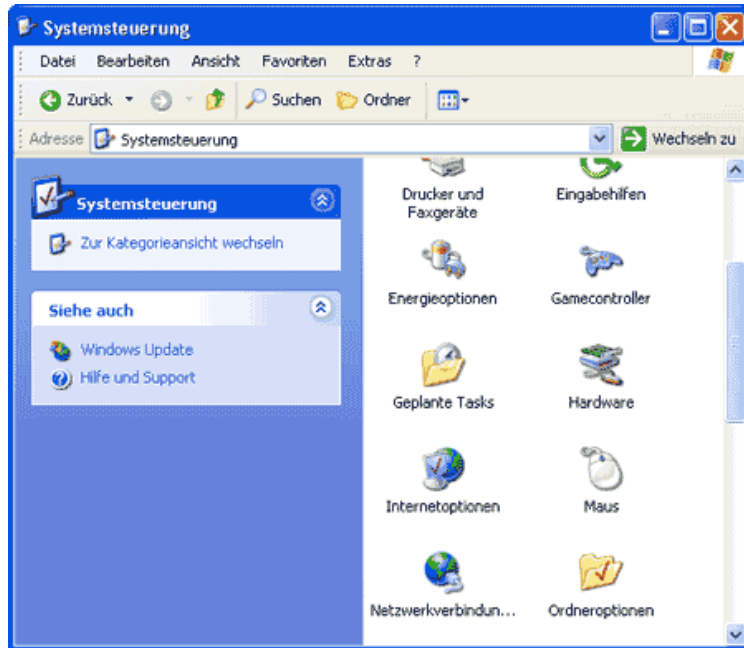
Systemsteuerung

Datei Bearbeiten Ansicht Favoriten Extras ?

Zurück Suchen Ordner

Adresse Systemsteuerung Wechseln zu

Systemsteuerung

Zur Kategorieansicht wechseln

Siehe auch

Windows Update

Hilfe und Support

Drucker und Faxgeräte

Eingabehilfen

Energieoptionen

Gamecontroller

Geplante Tasks

Hardware

Internetoptionen

Maus

Netzwerkverbindun...

Ordneroptionen